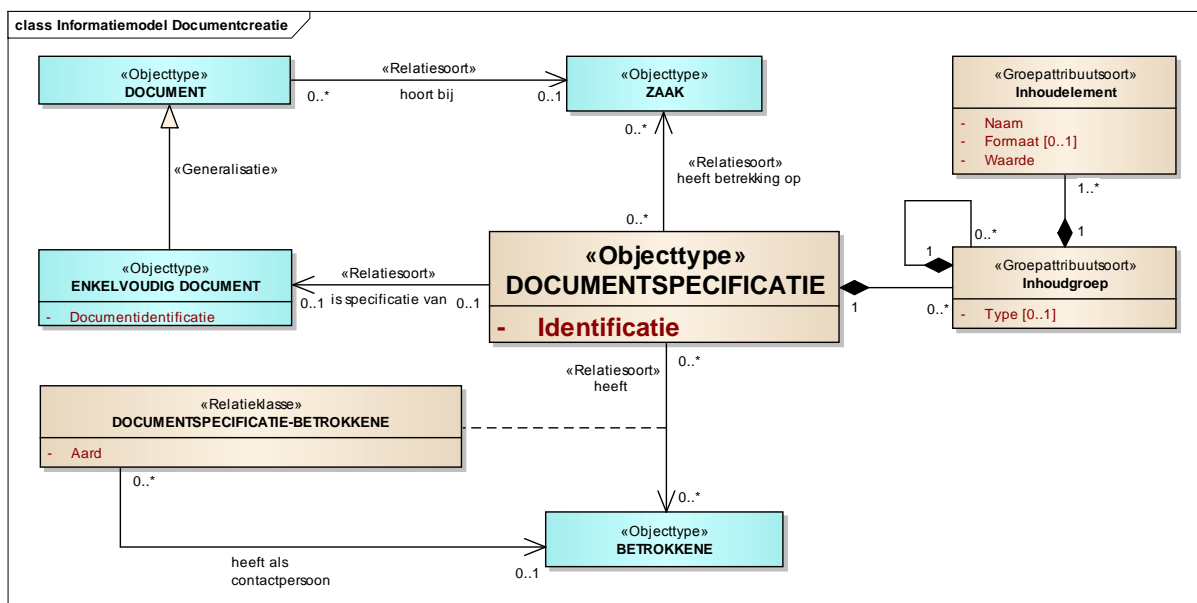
class Informatiemodel Documentcreatie

«Objecttype»
DOCUMENT

«Relatiesoort»
hoort bij

0..*

0..1

«Objecttype»
ZAAK

«Groepattribuutsoort»
Inhoudelement

- Naam
- Formaat [0..1]
- Waarde

1..*

1

«Generalisatie»

0..*

«Relatiesoort»
heeft betrekking op

0..*

1

0..*

«Objecttype»
ENKELVOUDIG DOCUMENT

- Documentidentificatie

«Relatiesoort»
is specificatie van

0..1

0..1

«Objecttype»
DOCUMENTSPECIFICATIE

- Identificatie

1

0..*

«Groepattribuutsoort»
Inhoudgroep

- Type [0..1]

«Relatiesoort»
heeft

0..*

«Relatieklasse»
DOCUMENTSPECIFICATIE-BETROKKENE

- Aard

0..*

0..*

«Objecttype»
BETROKKENE

heeft als
contactpersoon

0..1